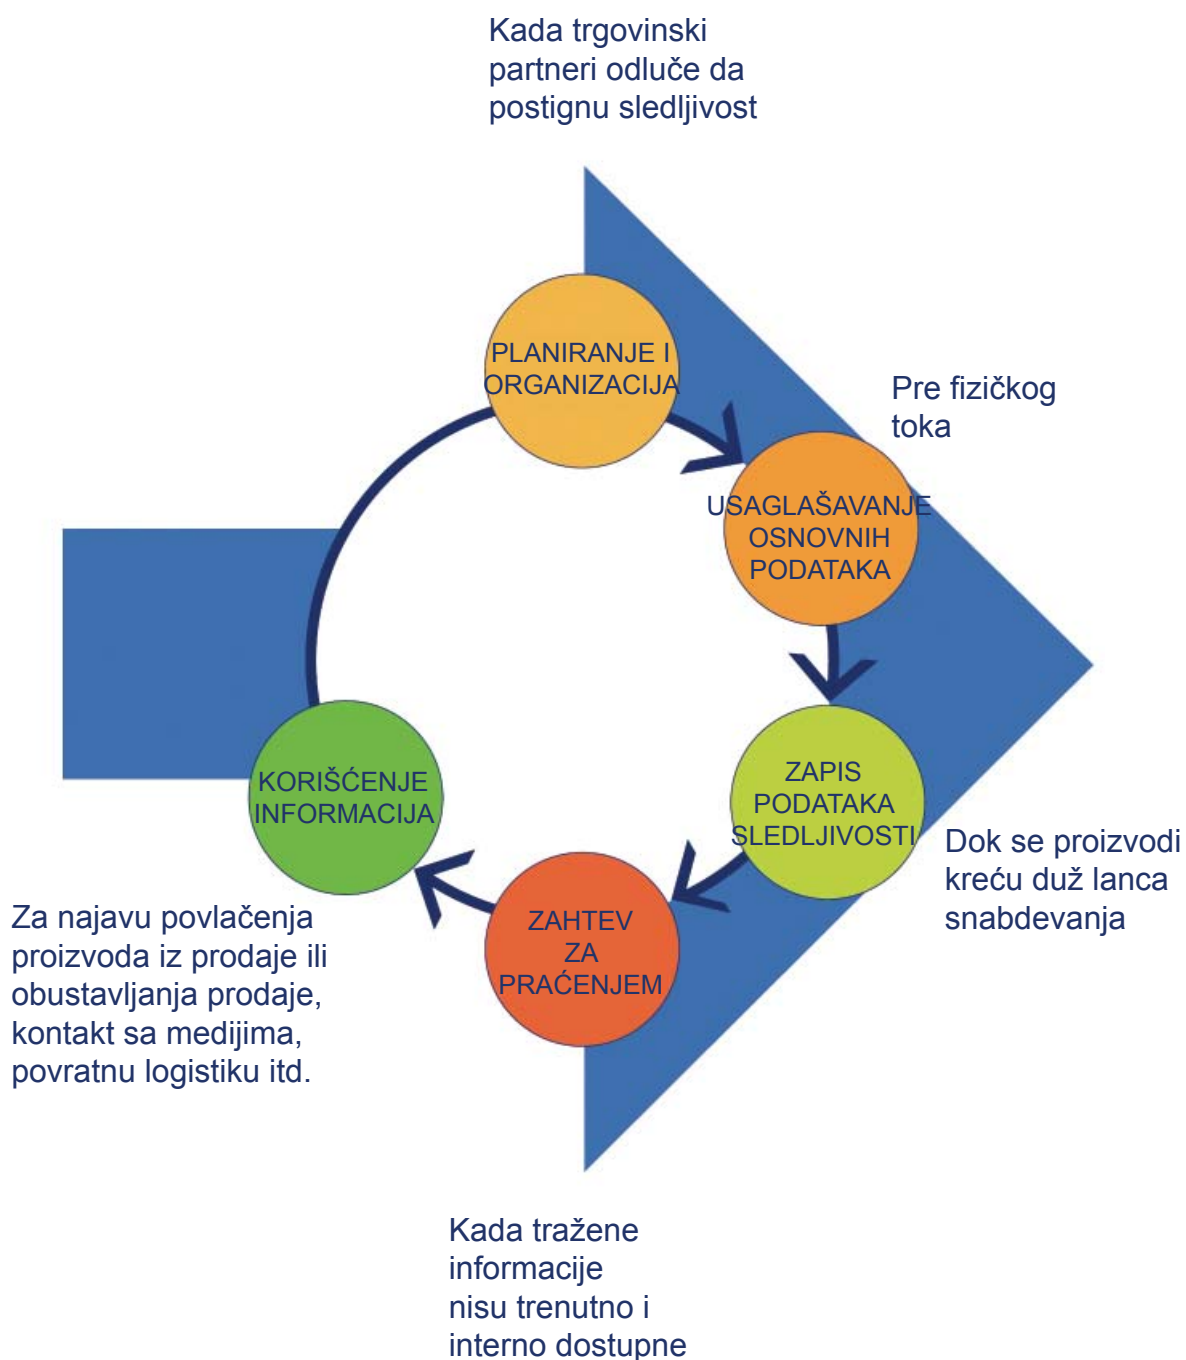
Kada trgovinski partneri odluče da postignu sledljivost

PLANIRANJE I ORGANIZACIJA

Pre fizičkog toka

USAGLAŠAVANJE OSNOVNIH PODATAKA

ZAPIS PODATAKA SLEDLJIVOSTI

Dok se proizvodi kreću duž lanca snabdevanja

ZAHTEV ZA PRAĆENJEM

KORIŠĆENJE INFORMACIJA

Za najavu povlačenja proizvoda iz prodaje ili obustavljanja prodaje, kontakt sa medijima, povratnu logistiku itd.

Kada tražene informacije nisu trenutno i interno dostupne